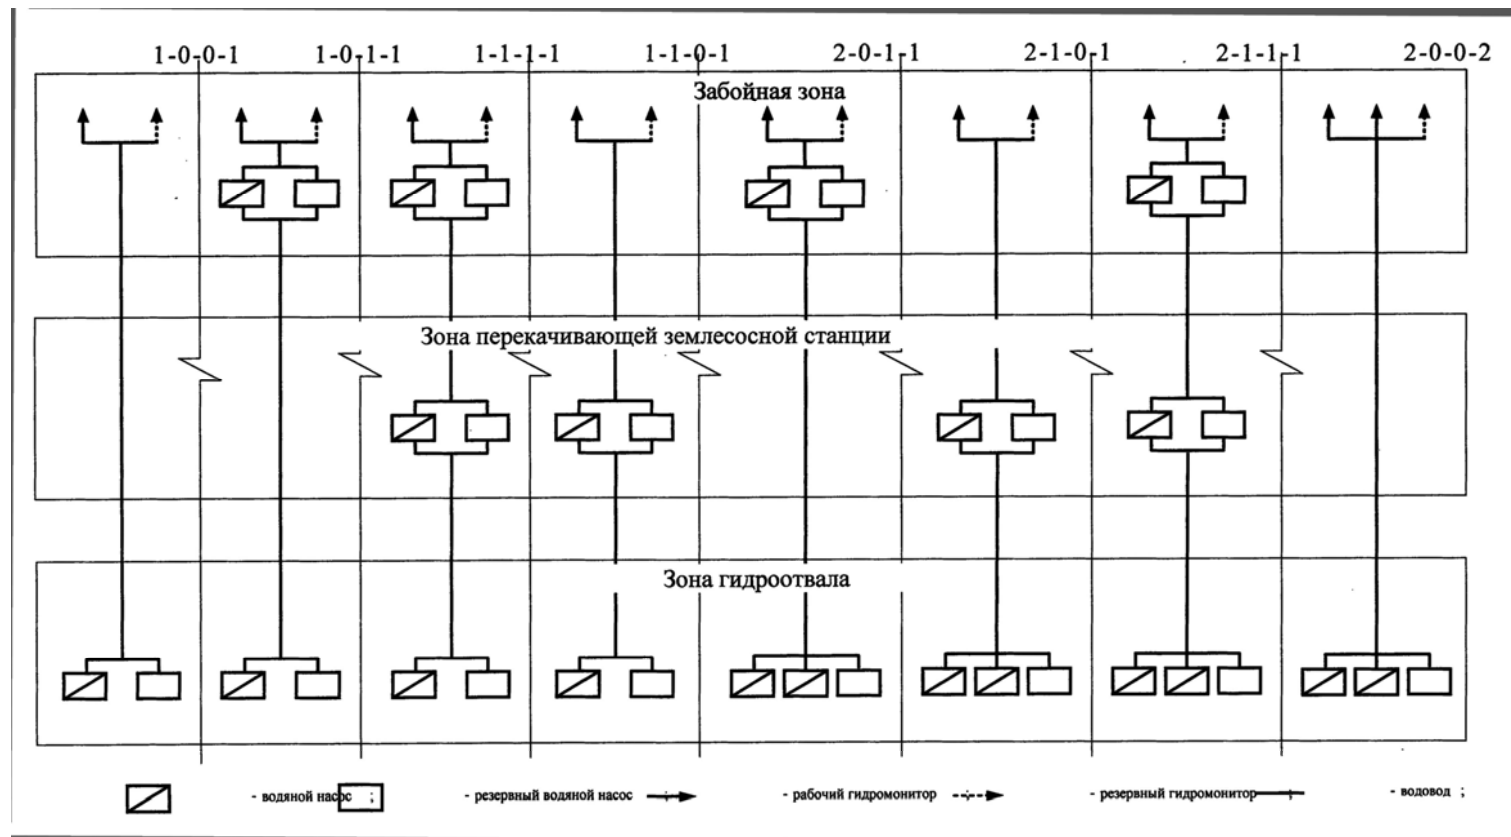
1-0-0-1 1-0-1-1 1-1-1-1 1-1-0-1 2-0-1-1 2-1-0-1 2-1-1-1 2-0-0-2

Забойная зона

Зона перекачивающей землесосной станции

Зона гидроотвала

- водяной насос ; - резервный водяной насос - рабочий гидромонитор - резервный гидромонитор - водовод ;